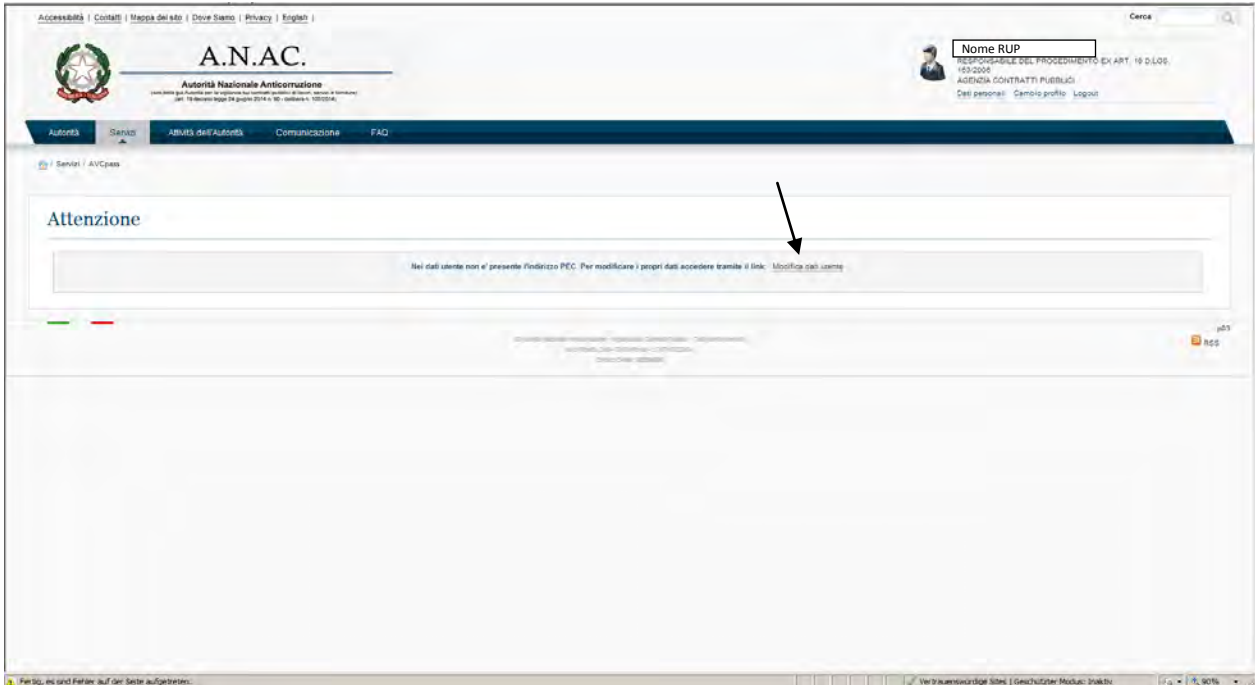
Accessibilità | Contatti | Mappa del sito | Dove Siamo | Privacy | English |

Cerca

A.N.AC.

Autorità Nazionale Anticorruzione

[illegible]

(art. 19 decreto legge 24 giugno 2014 n. 90 - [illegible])

Nome RUP

RESPONSABILE DEL PROCEDIMENTO EX ART. 10 D.LGS. 163/2006

AGENZIA CONTRATTI PUBBLICI

Dati personali Cambio profilo Logout

Autorità Servizi Attività dell'Autorità Comunicazione FAQ

/ Servizi / AVCpass

Attenzione

Nei dati utente non e' presente l'indirizzo PEC. Per modificare i propri dati accedere tramite il link: Modifica dati utente

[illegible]

p03

RSS

Fertig, es sind Fehler auf der Seite aufgetreten.

Vertrauenswürdige Sites | Geschützter Modus: Inaktiv

90%